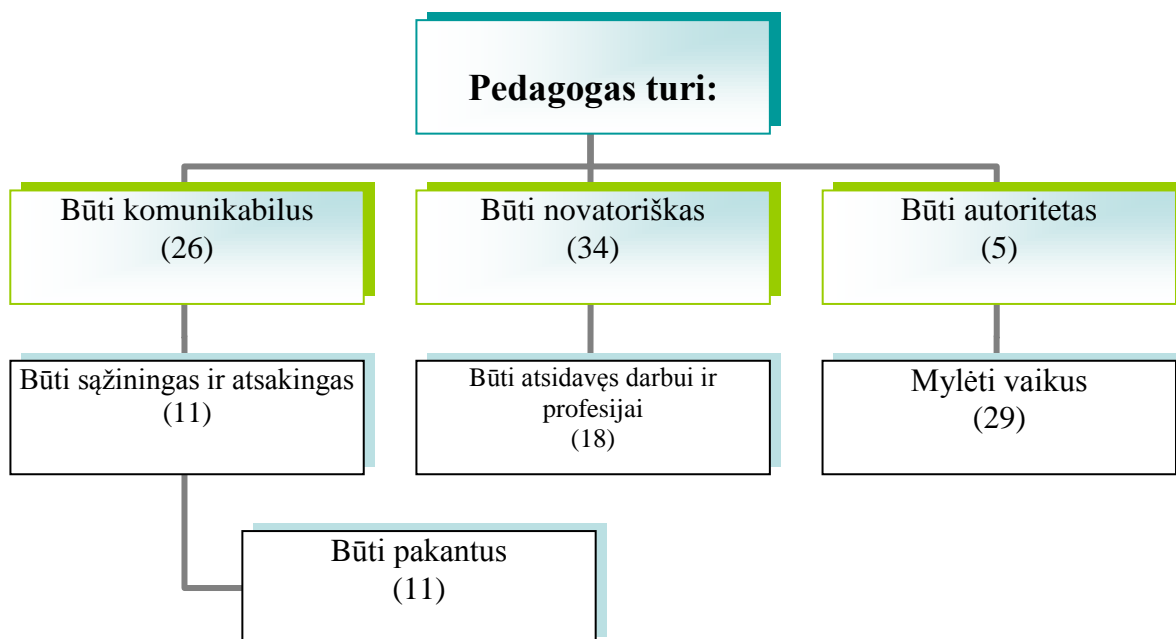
Pedagogas turi:

Būti komunikabilus (26)

Būti novatoriškas (34)

Būti autoritetas (5)

Būti sąžiningas ir atsakingas (11)

Būti atsidavęs darbui ir profesijai (18)

Mylėti vaikus (29)

Būti pakantus (11)